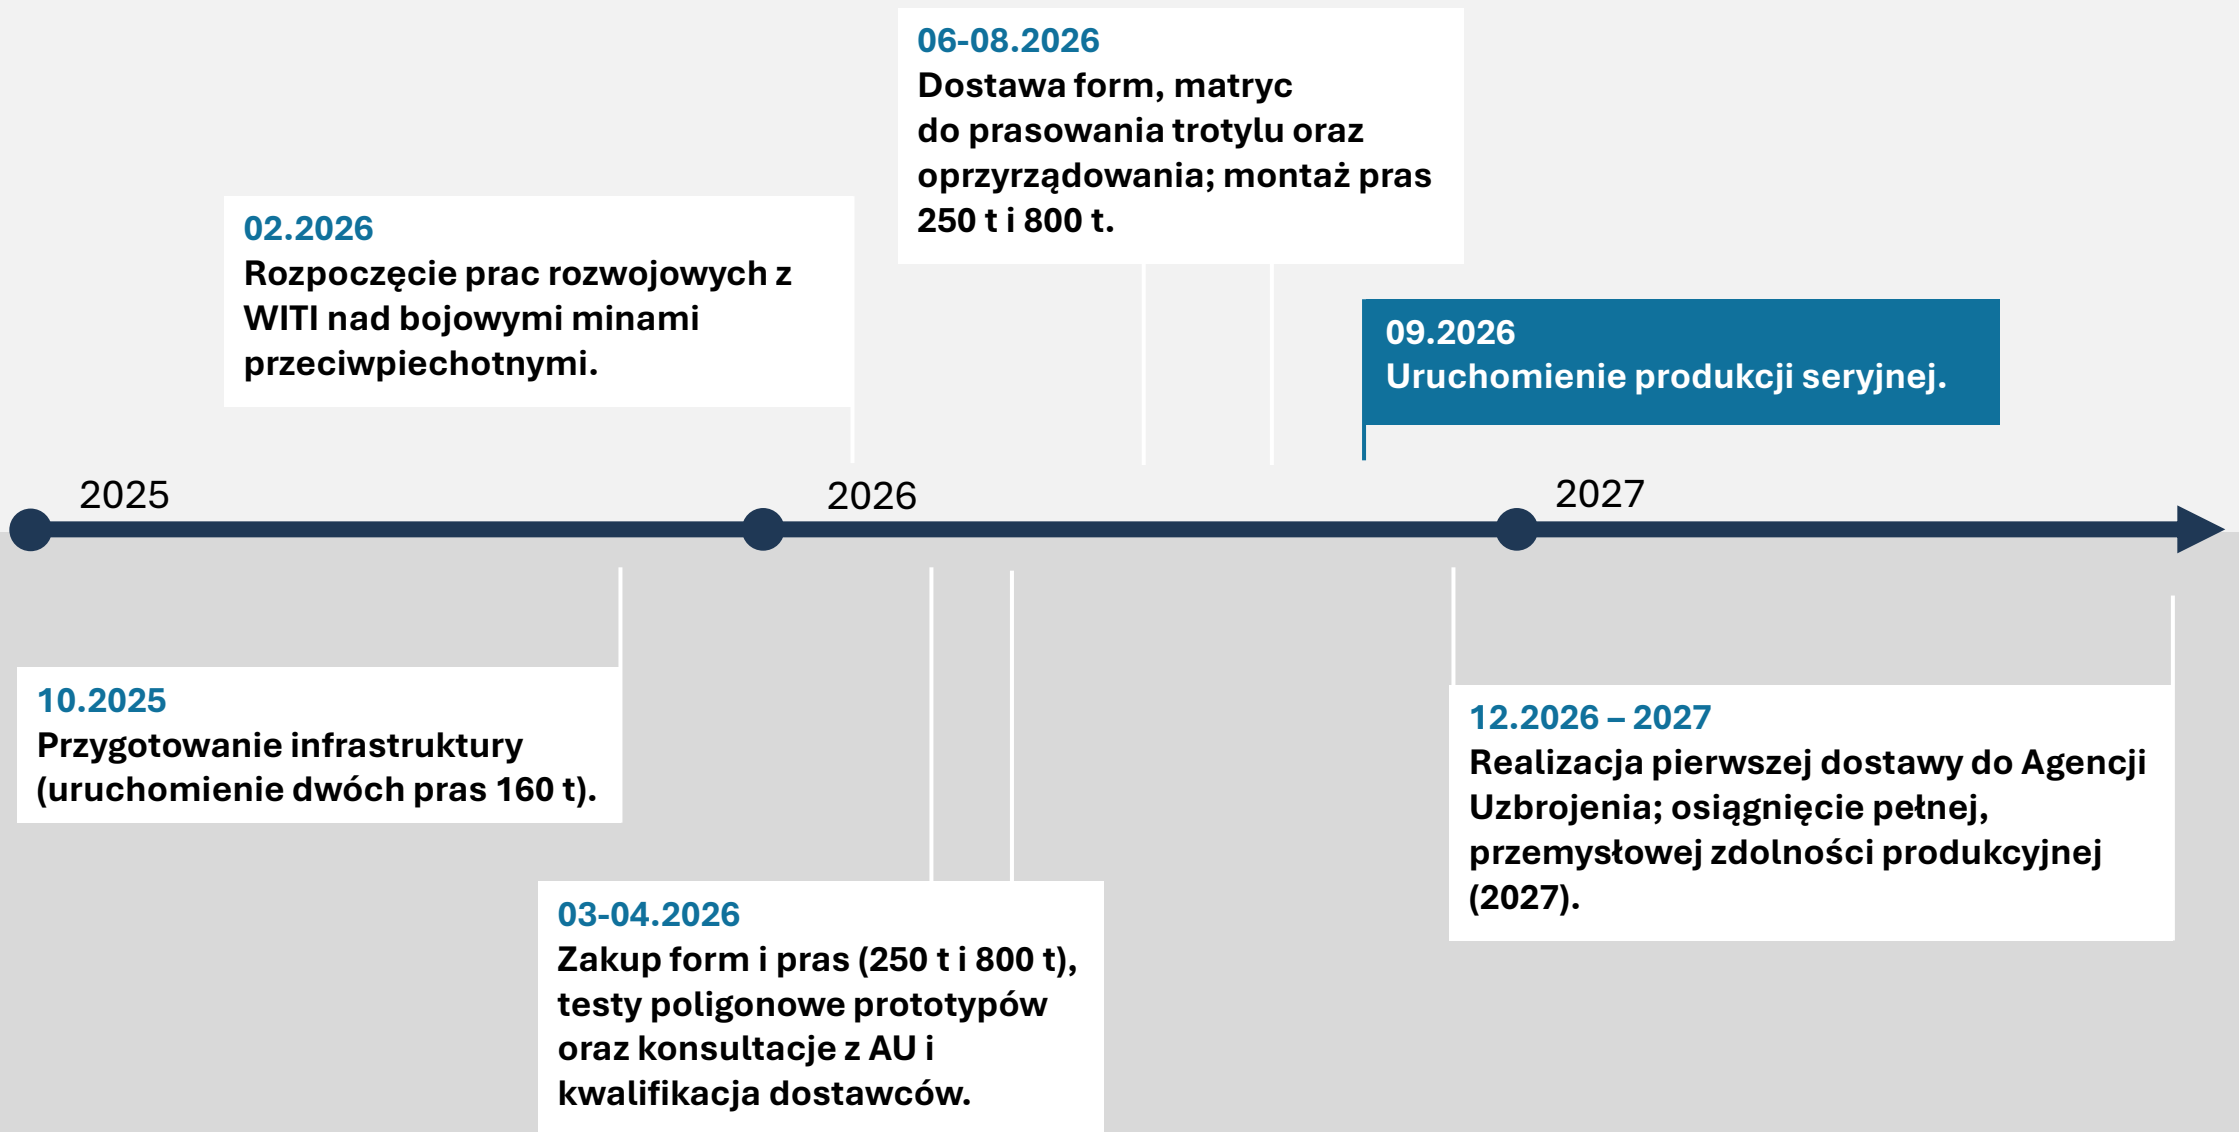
06-08.2026
Dostawa form, matryc do prasowania trotylu oraz oprzyrządowania; montaż pras 250 t i 800 t.

02.2026
Rozpoczęcie prac rozwojowych z WITI nad bojowymi minami przeciwpiechotnymi.

09.2026
Uruchomienie produkcji seryjnej.

2025

2026

2027

10.2025
Przygotowanie infrastruktury (uruchomienie dwóch pras 160 t).

12.2026 – 2027
Realizacja pierwszej dostawy do Agencji Uzbrojenia; osiągnięcie pełnej, przemysłowej zdolności produkcyjnej (2027).

03-04.2026
Zakup form i pras (250 t i 800 t), testy poligonowe prototypów oraz konsultacje z AU i kwalifikacja dostawców.